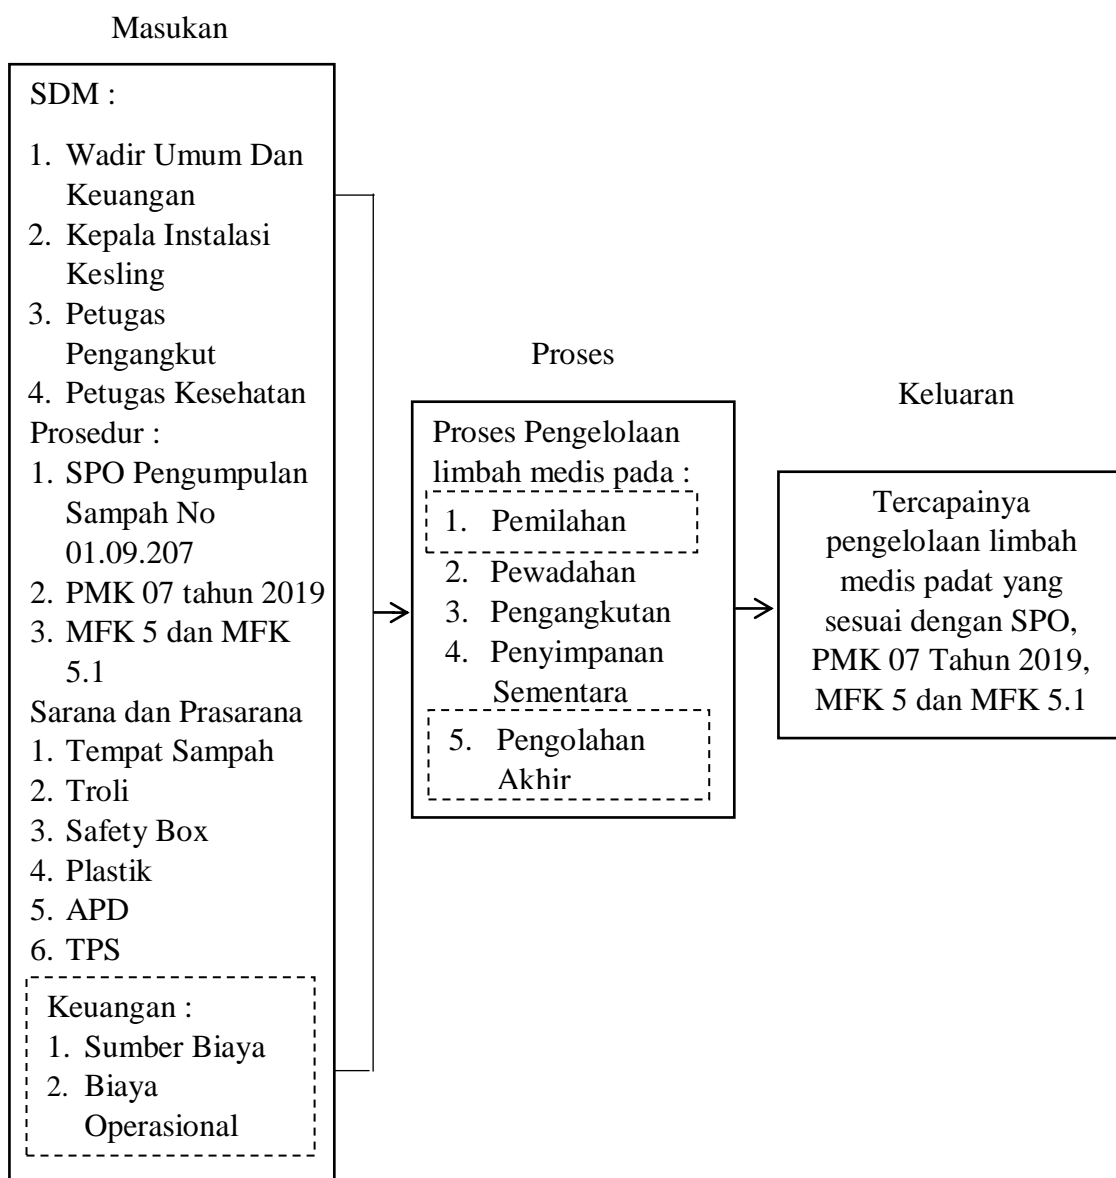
Masukan

SDM :
1. Wadir Umum Dan Keuangan
2. Kepala Instalasi Kesling
3. Petugas Pengangkut
4. Petugas Kesehatan

Prosedur :
1. SPO Pengumpulan Sampah No 01.09.207
2. PMK 07 tahun 2019
3. MFK 5 dan MFK 5.1

Sarana dan Prasarana
1. Tempat Sampah
2. Troli
3. Safety Box
4. Plastik
5. APD
6. TPS

Keuangan :
1. Sumber Biaya
2. Biaya Operasional

Proses

Proses Pengelolaan limbah medis pada :
1. Pemilahan
2. Pewadahan
3. Pengangkutan
4. Penyimpanan Sementara
5. Pengolahan Akhir

Keluaran

Tercapainya pengelolaan limbah medis padat yang sesuai dengan SPO, PMK 07 Tahun 2019, MFK 5 dan MFK 5.1